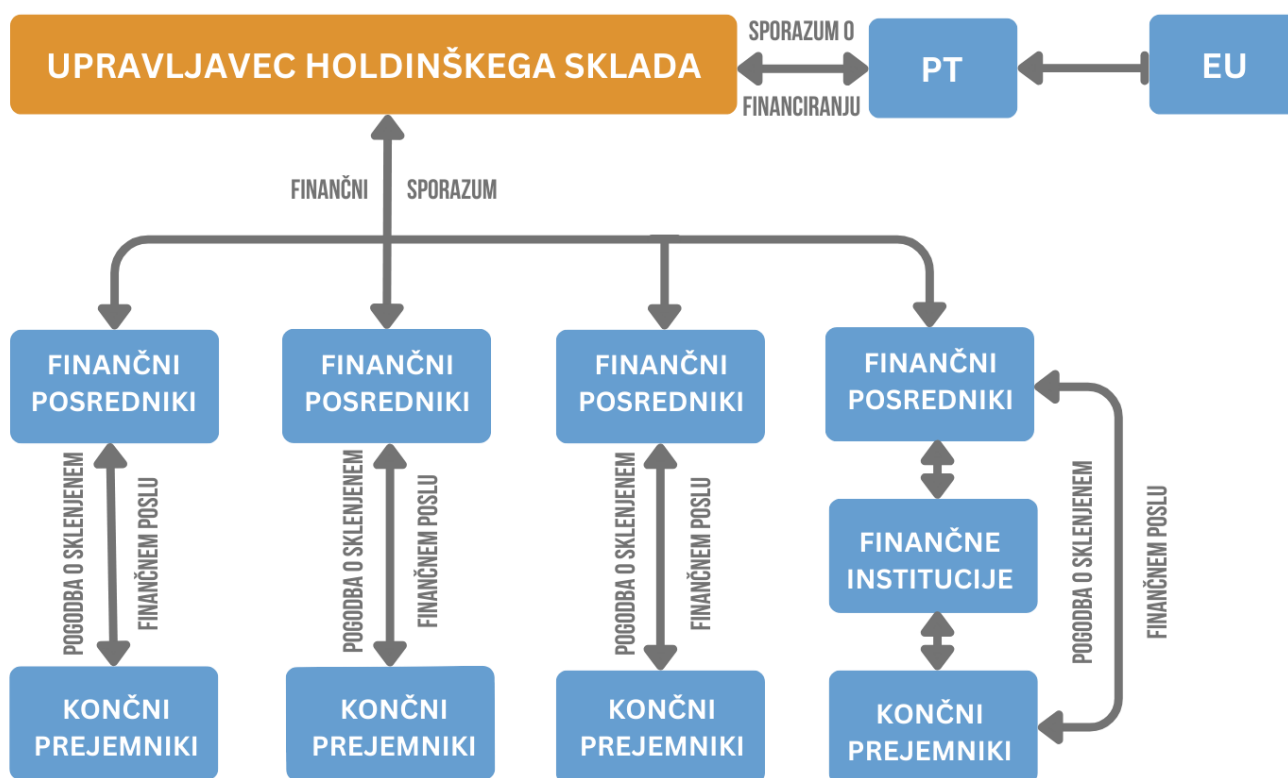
UPRAVLJAVEC HOLDINŠKEGA SKLADA

SPORAZUM O FINANCIRANJU

PT

EU

FINANČNI SPORAZUM

FINANČNI POSREDNIKI

FINANČNI POSREDNIKI

FINANČNI POSREDNIKI

FINANČNI POSREDNIKI

POGODBA O SKLENJENEM FINANČNEM POSLU

POGODBA O SKLENJENEM FINANČNEM POSLU

POGODBA O SKLENJENEM FINANČNEM POSLU

FINANČNE INSTITUCIJE

POGODBA O SKLENJENEM FINANČNEM POSLU

KONČNI PREJEMNIKI

KONČNI PREJEMNIKI

KONČNI PREJEMNIKI

KONČNI PREJEMNIKI